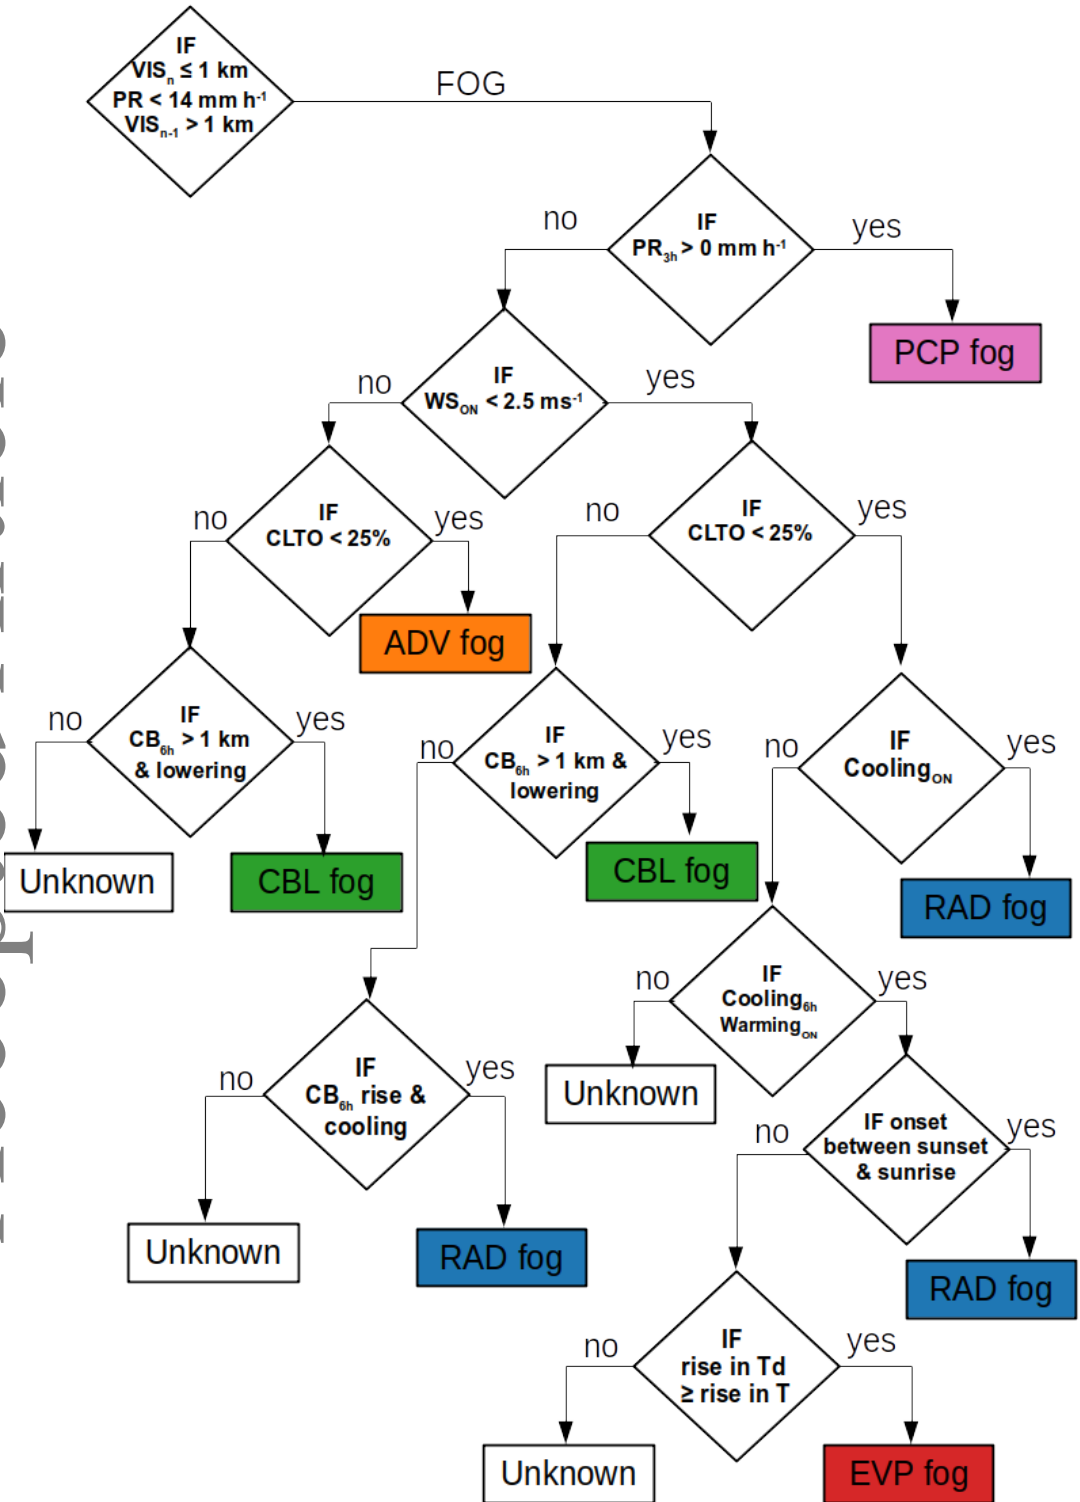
IF
$VIS_n \leq 1$ km
$PR < 14$ mm $h^{-1}$
$VIS_{n-1} > 1$ km

FOG

no
IF
$PR_{3h} > 0$ mm $h^{-1}$
yes

PCP fog

no
IF
$WS_{ON} < 2.5$ $ms^{-1}$
yes

no
IF
CLTO < 25%
yes

ADV fog

no
IF
CLTO < 25%
yes

no
IF
$CB_{6h} > 1$ km
& lowering
yes

Unknown

CBL fog

no
IF
$CB_{6h} > 1$ km &
lowering
yes

CBL fog

no
IF
$Cooling_{ON}$
yes

RAD fog

no
IF
$Cooling_{6h}$
$Warming_{ON}$
yes

Unknown

no
IF
$CB_{6h}$ rise &
cooling
yes

Unknown

RAD fog

no
IF onset
between sunset
& sunrise
yes

RAD fog

no
IF
rise in Td
≥ rise in T
yes

Unknown

EVP fog